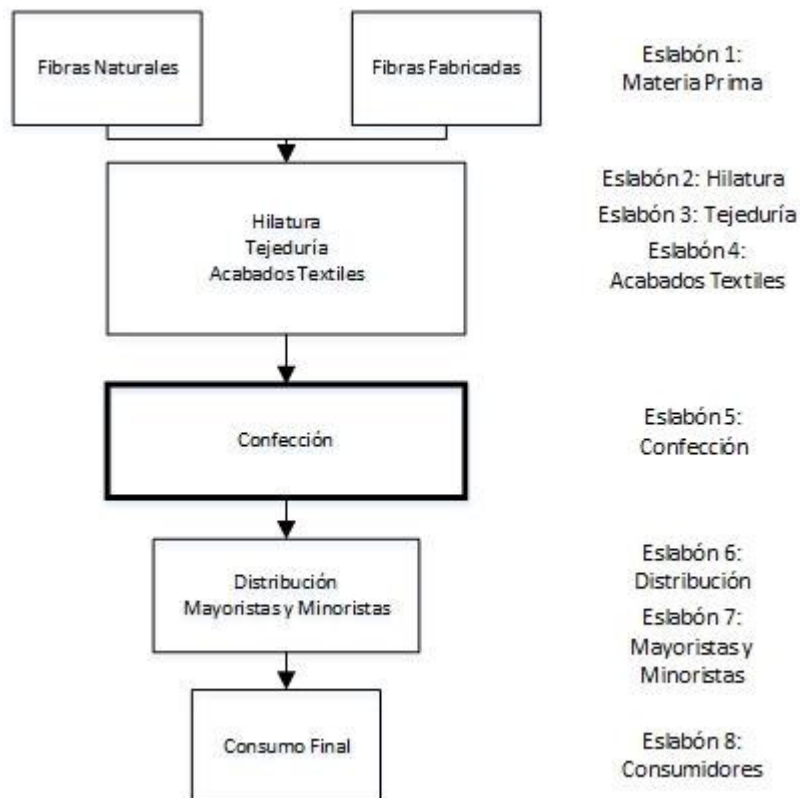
Fibras Naturales

Fibras Fabricadas

Eslabón 1: Materia Prima

Hilatura
Tejeduría
Acabados Textiles

Eslabón 2: Hilatura
Eslabón 3: Tejeduría
Eslabón 4: Acabados Textiles

Confección

Eslabón 5: Confección

Distribución
Mayoristas y Minoristas

Eslabón 6: Distribución
Eslabón 7: Mayoristas y Minoristas

Consumo Final

Eslabón 8: Consumidores